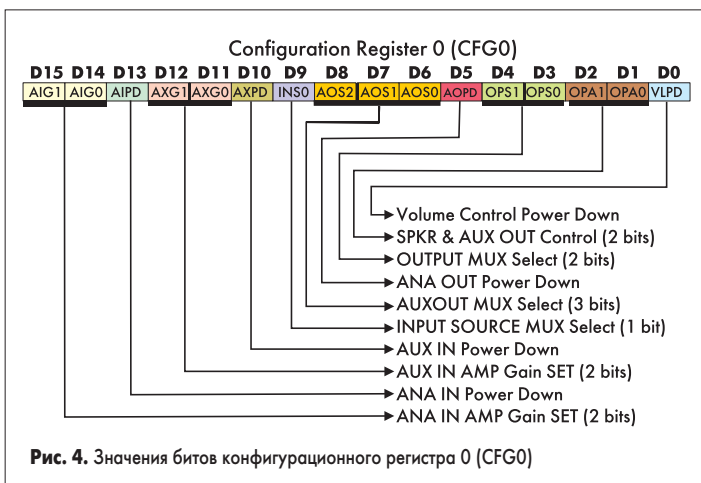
Configuration Register 0 (CFG0)

| D15 | D14 | D13 | D12 | D11 | D10 | D9 | D8 | D7 | D6 | D5 | D4 | D3 | D2 | D1 | D0 |
|---|---|---|---|---|---|---|---|---|---|---|---|---|---|---|---|
| AIG1 | AIG0 | AIPD | AXG1 | AXG0 | AXPD | INS0 | AOS2 | AOS1 | AOS0 | AOPD | OPS1 | OPS0 | OPA1 | OPA0 | VLPD |

Volume Control Power Down
SPKR & AUX OUT Control (2 bits)
OUTPUT MUX Select (2 bits)
ANA OUT Power Down
AUXOUT MUX Select (3 bits)
INPUT SOURCE MUX Select (1 bit)
AUX IN Power Down
AUX IN AMP Gain SET (2 bits)
ANA IN Power Down
ANA IN AMP Gain SET (2 bits)

Рис. 4. Значения битов конфигурационного регистра 0 (CFG0)